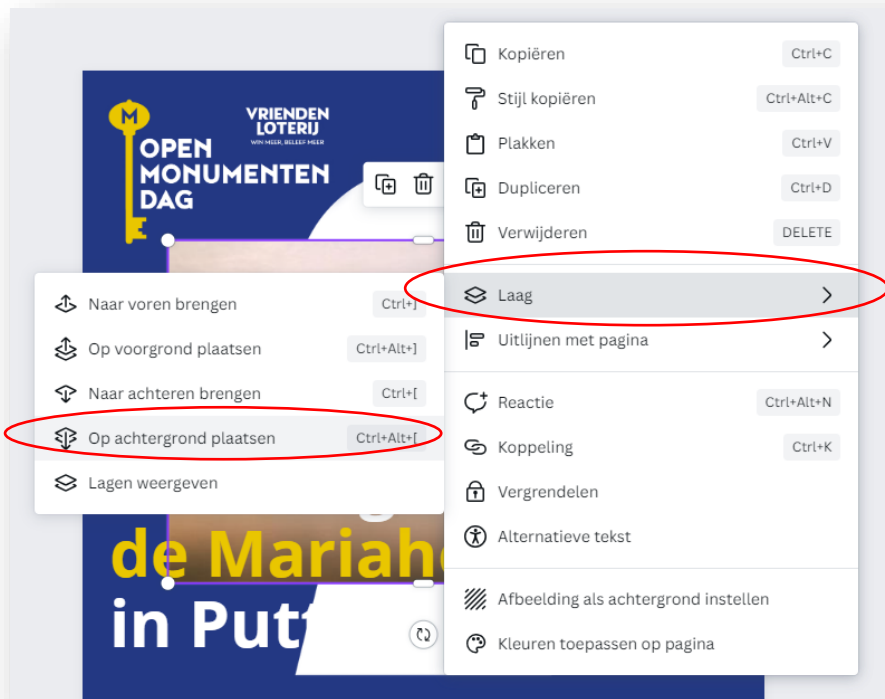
OPEN MONUMENTEN DAG

VRIENDEN LOTERIJ
WIN MEER, BELEEF MEER

Naar voren brengen Ctrl+]
Op voorgrond plaatsen Ctrl+Alt+]
Naar achteren brengen Ctrl+[
Op achtergrond plaatsen Ctrl+Alt+[
Lagen weergeven

de Mariah
in Putt

Kopiëren Ctrl+C
Stijl kopiëren Ctrl+Alt+C
Plakken Ctrl+V
Dupliceren Ctrl+D
Verwijderen DELETE
Laag
Uitlijnen met pagina
Reactie Ctrl+Alt+N
Koppeling Ctrl+K
Vergrendelen
Alternatieve tekst
Afbeelding als achtergrond instellen
Kleuren toepassen op pagina